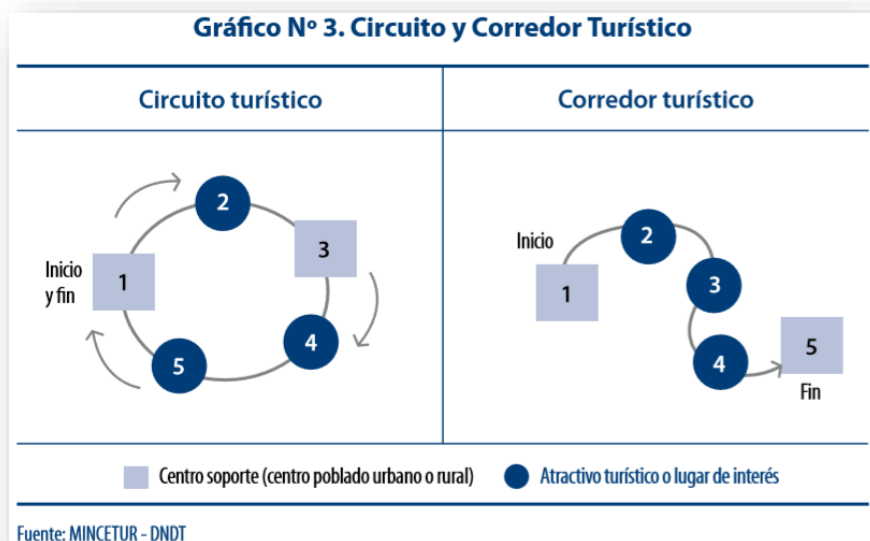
Gráfico N° 3. Circuito y Corredor Turístico

| Circuito turístico | Corredor turístico |
|---|---|

Inicio y fin 1 2 3 4 5

Inicio 1 2 3 4 5 Fin

Centro soporte (centro poblado urbano o rural)
Atractivo turístico o lugar de interés

Fuente: MINCETUR - DNDT